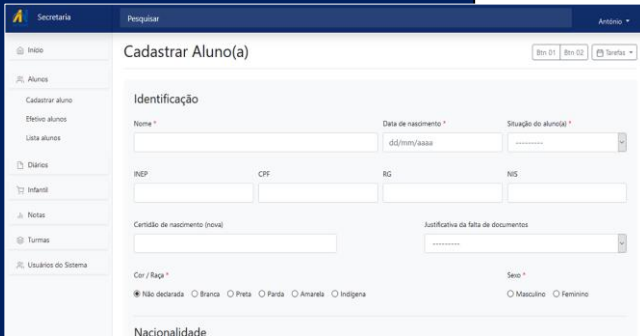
Secretaria
Pesquisar
Antônio

Início
Alunos
Cadastrar aluno
Efetivo alunos
Lista alunos
Diários
Infantil
Notas
Turmas
Usuários do Sistema

Cadastrar Aluno(a)
Btn 01 Btn 02 Tarefas

Identificação

Nome *
Data de nascimento *
dd/mm/aaaa
Situação do aluno(a) *
---------

INEP
CPF
RG
NIS

Certidão de nascimento (nova)
Justificativa da falta de documentos
---------

Cor / Raça *
Não declarada Branca Preta Parda Amarela Indígena

Sexo *
Masculino Feminino

Nacionalidade